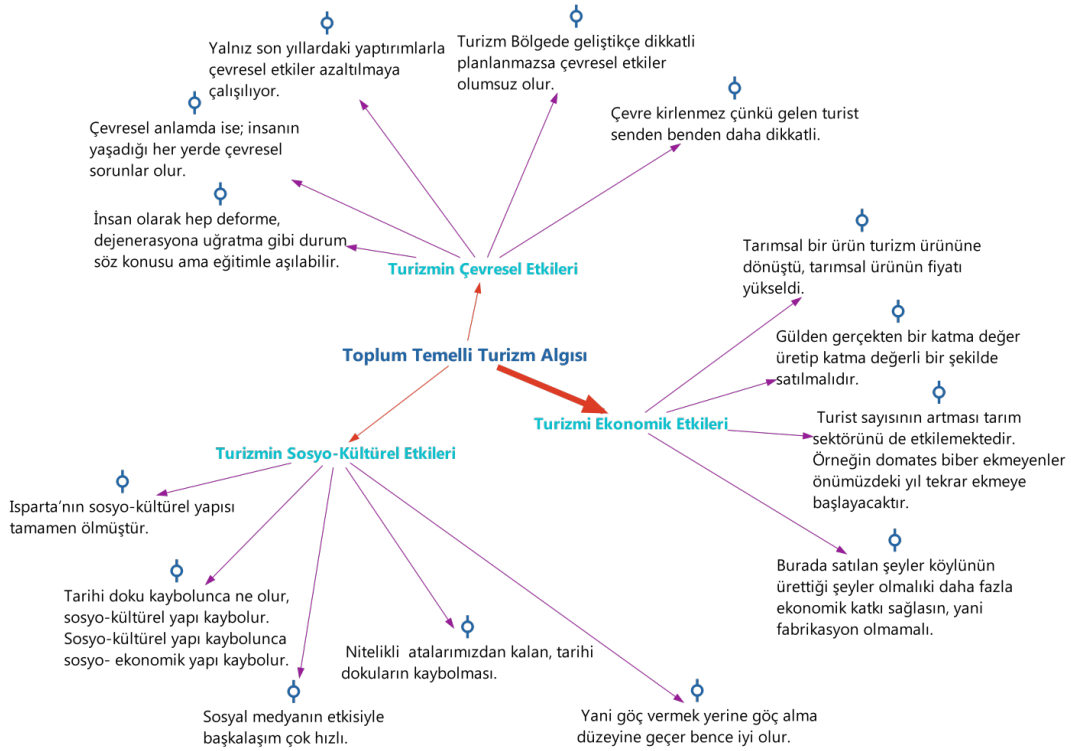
Yalnız son yıllardaki yaptırımlarla çevresel etkiler azaltılmaya çalışılıyor.

Turizm Bölgede geliştikçe dikkatli planlanmazsa çevresel etkiler olumsuz olur.

Çevre kirlenmez çünkü gelen turist senden benden daha dikkatli.

Çevresel anlamda ise; insanın yaşadığı her yerde çevresel sorunlar olur.

İnsan olarak hep deforme, dejenerasyona uğratma gibi durum söz konusu ama eğitimle aşılabilir.

Turizmin Çevresel Etkileri

Tarımsal bir ürün turizm ürününe dönüştü, tarımsal ürünün fiyatı yükseldi.

Gülden gerçekten bir katma değer üretip katma değerli bir şekilde satılmalıdır.

Toplum Temelli Turizm Algısı

Turizmi Ekonomik Etkileri

Turist sayısının artması tarım sektörünü de etkilemektedir. Örneğin domates biber ekmeyenler önümüzdeki yıl tekrar ekmeye başlayacaktır.

Turizmin Sosyo-Kültürel Etkileri

Isparta'nın sosyo-kültürel yapısı tamamen ölmüştür.

Burada satılan şeyler köylünün ürettiği şeyler olmalıki daha fazla ekonomik katkı sağlasın, yani fabrikasyon olmamalı.

Tarihi doku kaybolunca ne olur, sosyo-kültürel yapı kaybolur. Sosyo-kültürel yapı kaybolunca sosyo- ekonomik yapı kaybolur.

Nitelikli atalarımızdan kalan, tarihi dokuların kaybolması.

Sosyal medyanın etkisiyle başkalaşım çok hızlı.

Yani göç vermek yerine göç alma düzeyine geçer bence iyi olur.